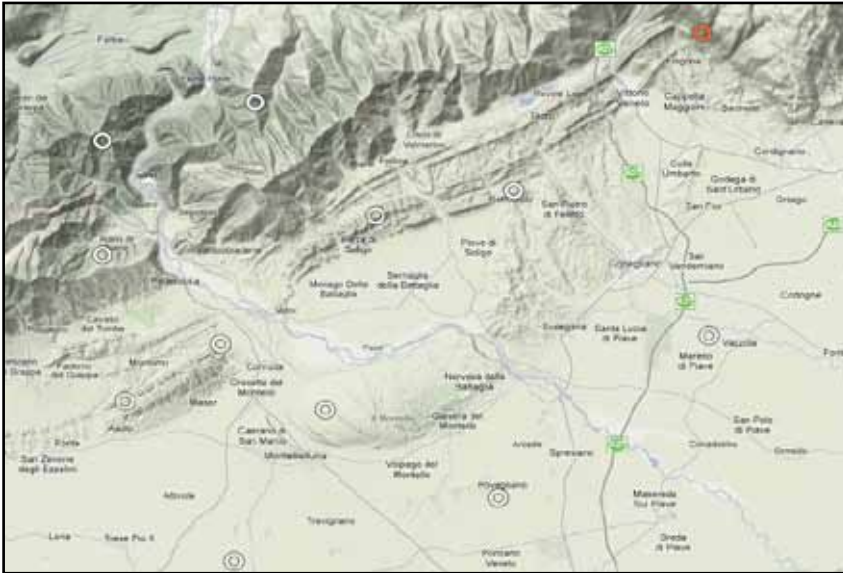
Feltre

Vittorio Veneto

Cappella Maggiore

Sarmede

Revine Lago

Tarzo

Cison di Valmarino

Follina

Colle Umberto

Godega di Sant'Urbano

Cordignano

San Pietro di Feletto

San Fior

Orsago

Pieve di Soligo

Conegliano

San Vendemiano

Moriago della Battaglia

Sernaglia della Battaglia

Valdobbiadene

Vidor

Susegana

Santa Lucia di Piave

Codogne

Vazzola

Mareno di Piave

Cavaso del Tomba

Possagno

Pederobba

Monfumo

Paderno del Grappa

Cornuda

Crocetta del Montello

Nervesa della Battaglia

Giavera del Montello

Maser

Asolo

Fonte

Caerano di San Marco

Montebelluna

Volpago del Montello

Arcade

Spresiano

Cimadolmo

San Polo di Piave

Ormelle

San Zenone degli Ezzelini

Altivole

Povegliano

Maserada sul Piave

Trevignano

Breda di Piave

Loria

Riese Pio X

Ponzano Veneto

Piave